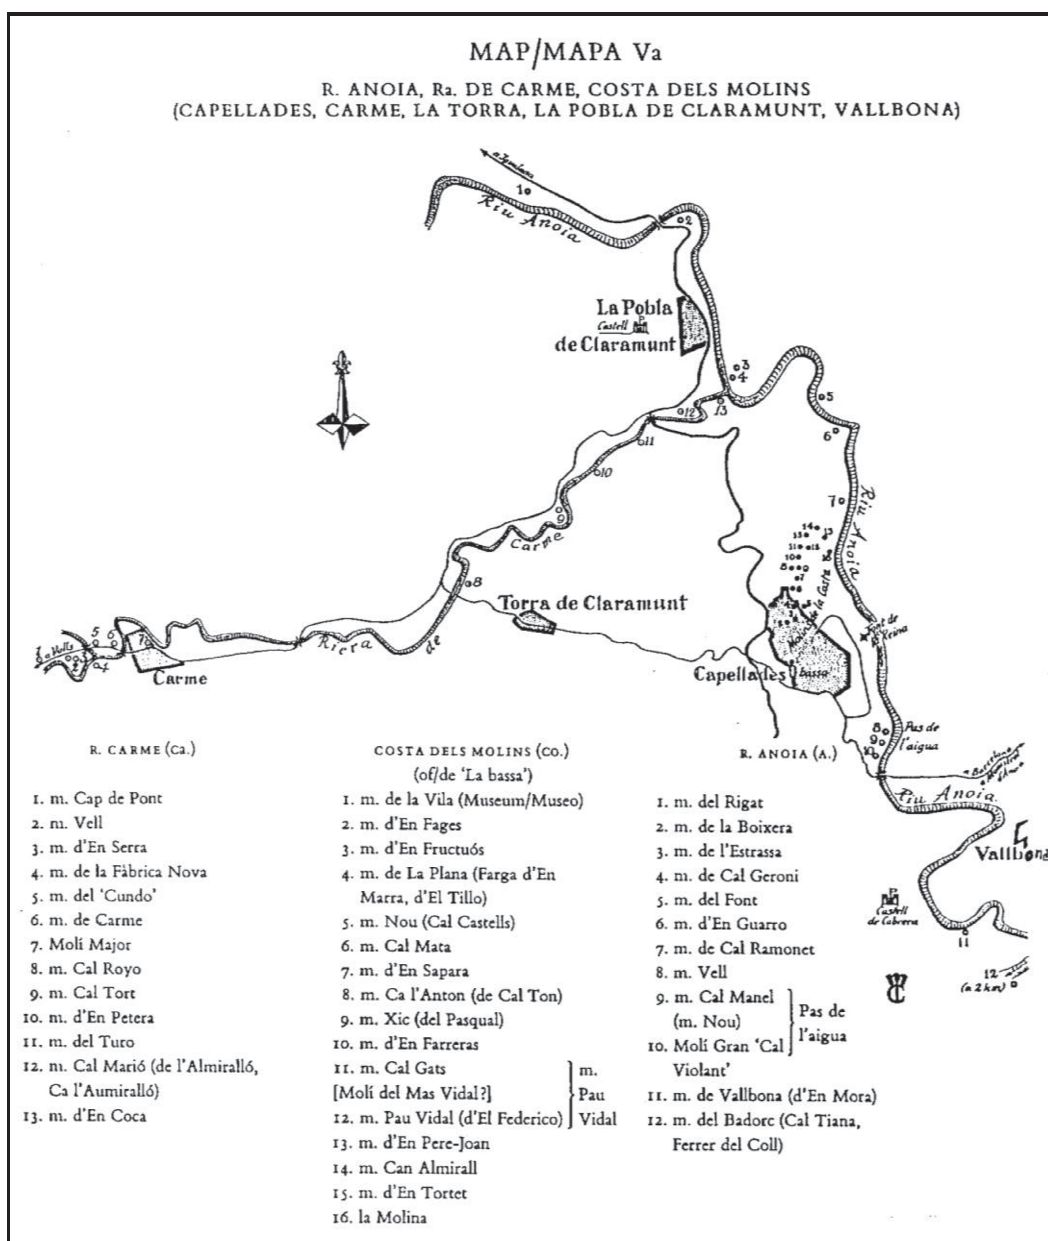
MAP/MAPA Va

R. ANOIA, Ra. DE CARME, COSTA DELS MOLINS
(CAPELLADES, CARME, LA TORRA, LA POBLA DE CLARAMUNT, VALLBONA)

a Igualada
1
Riu Anoia
2
La Pobla
Castell
de Claramunt
3
4
5
6
12
13
11
10
9
7
Riu Anoia
Carme
8
Torra de Claramunt
Riera de
La Valls
5 6
7
4
Carme
Capellades
bassa
Font de la Reina
Pas de l'aigua
8
9
10
a Barcelona
Riu Anoia
Vallbona
Castell de Cabrera
11
12
(a 2 km)

R. CARME (Ca.)

1. m. Cap de Pont
2. m. Vell
3. m. d'En Serra
4. m. de la Fàbrica Nova
5. m. del 'Cundo'
6. m. de Carme
7. Molí Major
8. m. Cal Royo
9. m. Cal Tort
10. m. d'En Petera
11. m. del Turo
12. m. Cal Marió (de l'Almiralló, Ca l'Aumiralló)
13. m. d'En Coca

COSTA DELS MOLINS (Co.)
(of/de 'La bassa')

1. m. de la Vila (Museum/Museo)
2. m. d'En Fages
3. m. d'En Fructuós
4. m. de La Plana (Farga d'En Marra, d'El Tillo)
5. m. Nou (Cal Castells)
6. m. Cal Mata
7. m. d'En Sapara
8. m. Ca l'Anton (de Cal Ton)
9. m. Xic (del Pasqual)
10. m. d'En Farreras
11. m. Cal Gats [Molí del Mas Vidal?] m. Pau Vidal
12. m. Pau Vidal (d'El Federico)
13. m. d'En Pere-Joan
14. m. Can Almirall
15. m. d'En Tortet
16. la Molina

R. ANOIA (A.)

1. m. del Rigat
2. m. de la Boixera
3. m. de l'Estrassa
4. m. de Cal Geroni
5. m. del Font
6. m. d'En Guarro
7. m. de Cal Ramonet
8. m. Vell
9. m. Cal Manel (m. Nou) Pas de l'aigua
10. Molí Gran 'Cal Violant'
11. m. de Vallbona (d'En Mora)
12. m. del Badorc (Cal Tiana, Ferrer del Coll)